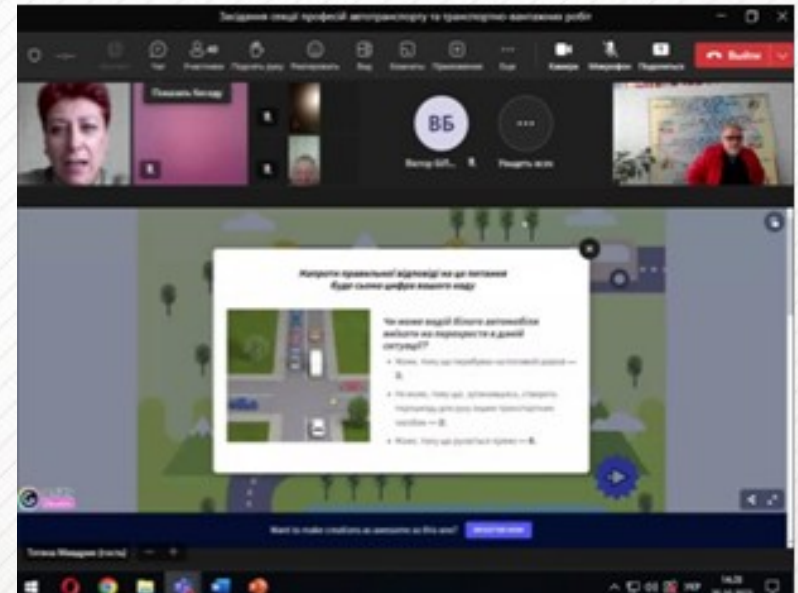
Засідання секції професій автотранспорту та транспортно-вантажних робіт

Чат
Учасники
Підняти руку
Реагувати
Вид
Кімнати
Програми
Ще
Камера
Мікрофон
Поділитись
Вийти

Показати бесіду

ВБ
Віктор Біл...
Увімкнути всіх

Напрямок правильної відповіді на це питання буде сьомою цифрою вашого коду

Чи може водій білого автомобіля виїхати на перехрестя в даній ситуації?

Може, тому що перебуває на головній дорозі — 3.

Не може, тому що, зупинившись, створить перешкоду для руху іншим транспортним засобам — 8.

Може, тому що рухається прямо — 6.

Want to make creations as awesome as this one?

Тетяна Міщадзе (гість)

UKR